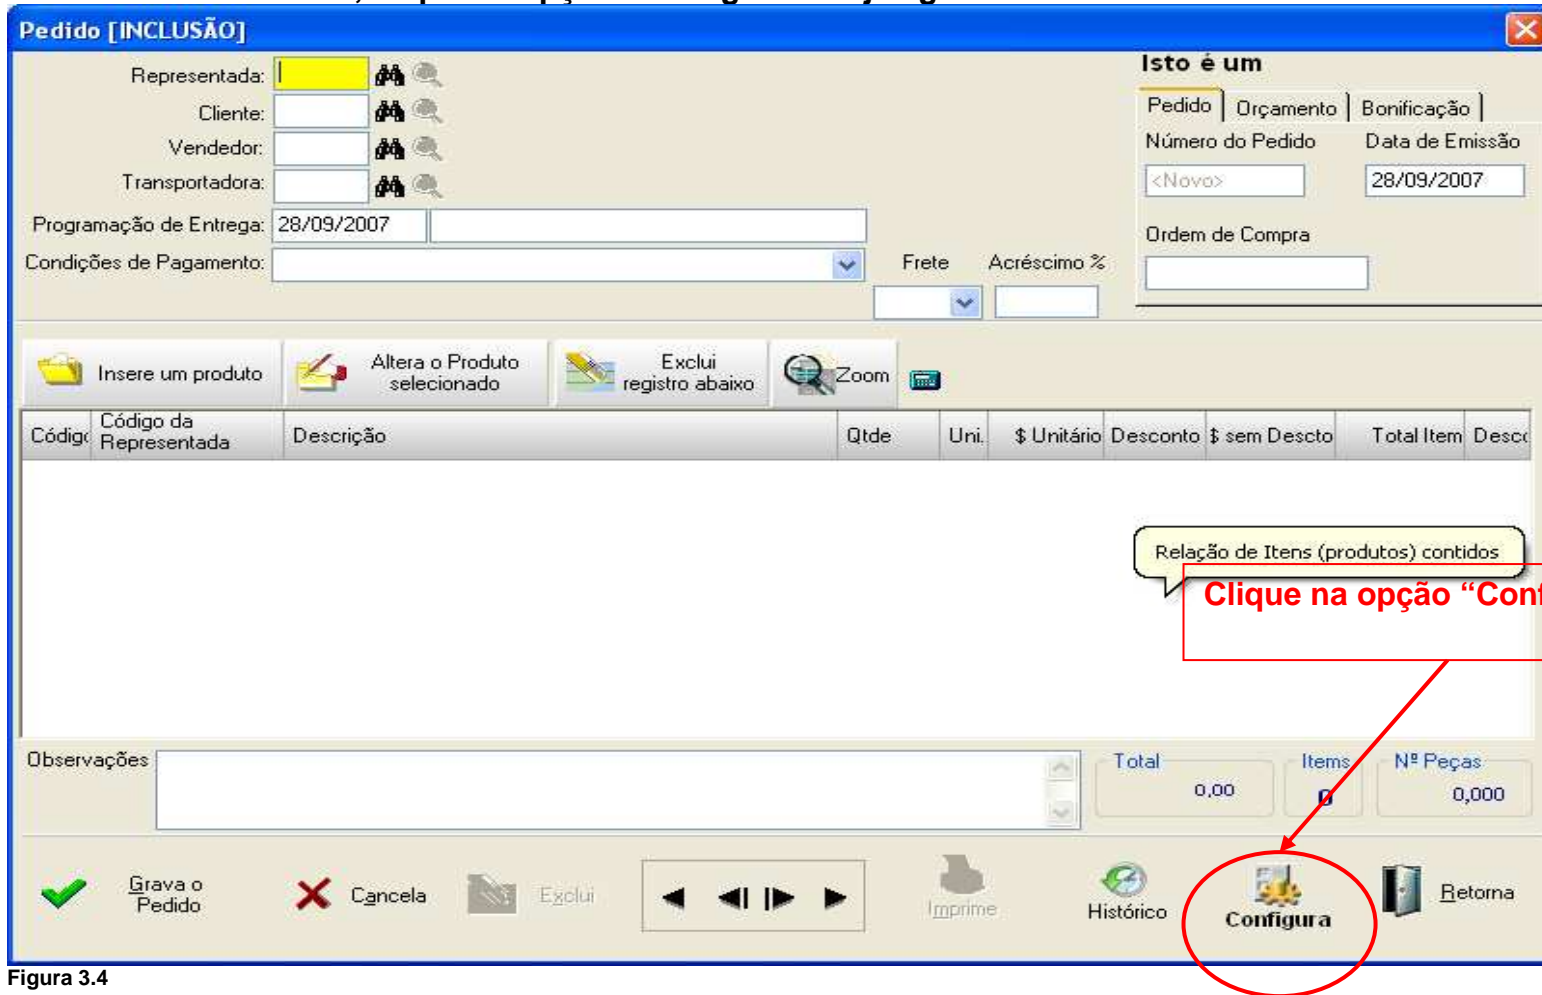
Pedido [INCLUSÃO]

Representada:
Cliente:
Vendedor:
Transportadora:
Programação de Entrega: 28/09/2007
Condições de Pagamento:
Frete
Acréscimo %

Isto é um
Pedido | Orçamento | Bonificação
Número do Pedido
Data de Emissão
<Novo>
28/09/2007
Ordem de Compra

Insere um produto
Altera o Produto selecionado
Exclui registro abaixo
Zoom

| Códig | Código da Representada | Descrição | Qtde | Uni. | $ Unitário | Desconto | $ sem Descto | Total Item | Desc |
|---|---|---|---|---|---|---|---|---|---|

Relação de Itens (produtos) contidos
Clique na opção “Conf

Observações
Total
0,00
Items
0
Nº Peças
0,000

Grava o Pedido
Cancela
Exclui
Imprime
Histórico
Configura
Retorna

Figura 3.4